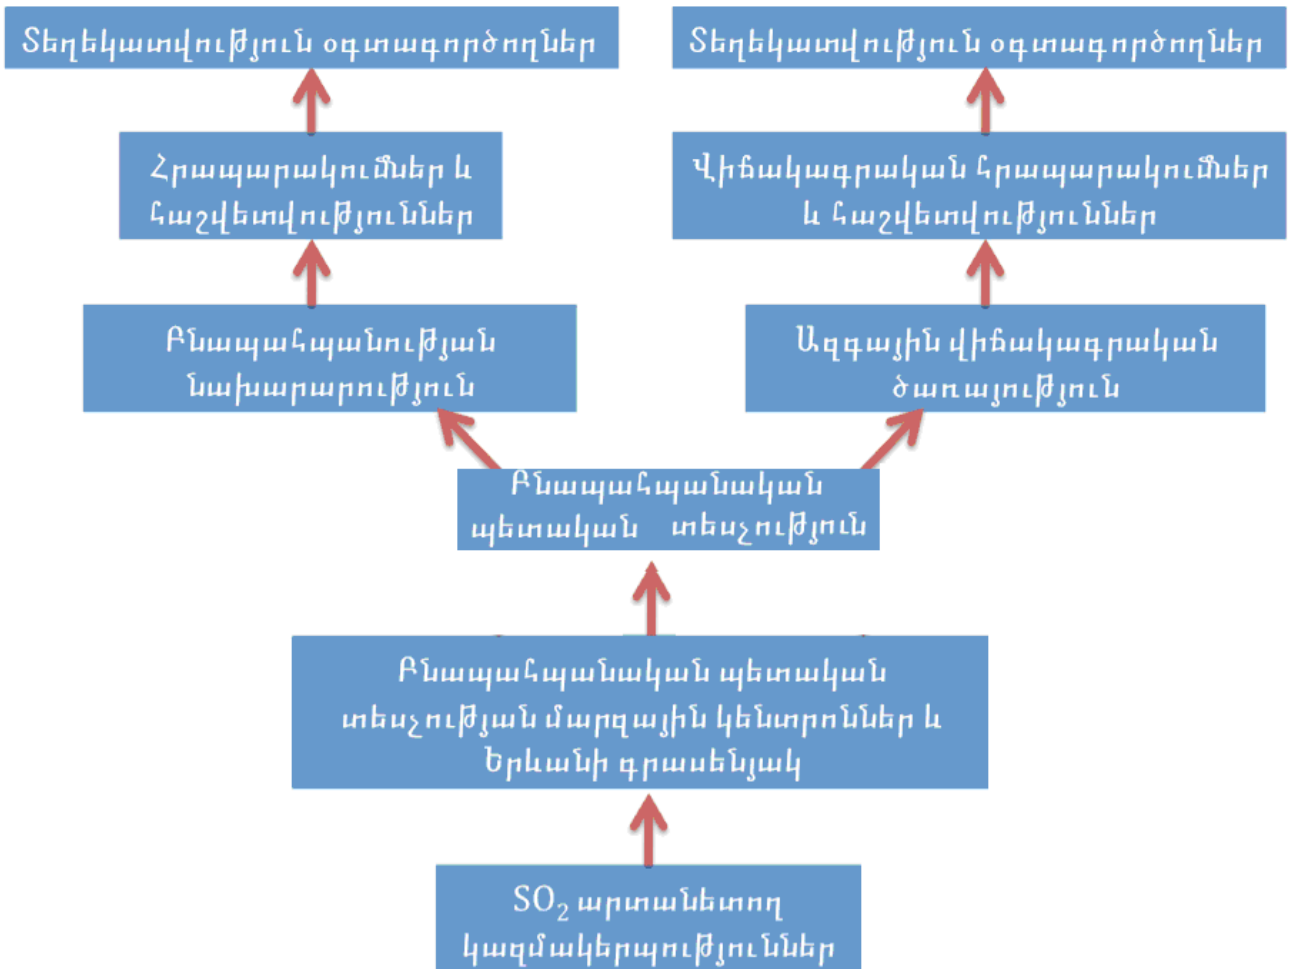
Տեղեկատվություն օգտագործողներ

Տեղեկատվություն օգտագործողներ

Հրապարակումներ և հաշվետվություններ

Վիճակագրական հրապարակումներ և հաշվետվություններ

Բնապահպանության նախարարություն

Ազգային վիճակագրական ծառայություն

Բնապահպանական պետական տեսչություն

Բնապահպանական պետական տեսչության մարզային կենտրոններ և Երևանի գրասենյակ

$SO_2$ արտանետող կազմակերպություններ